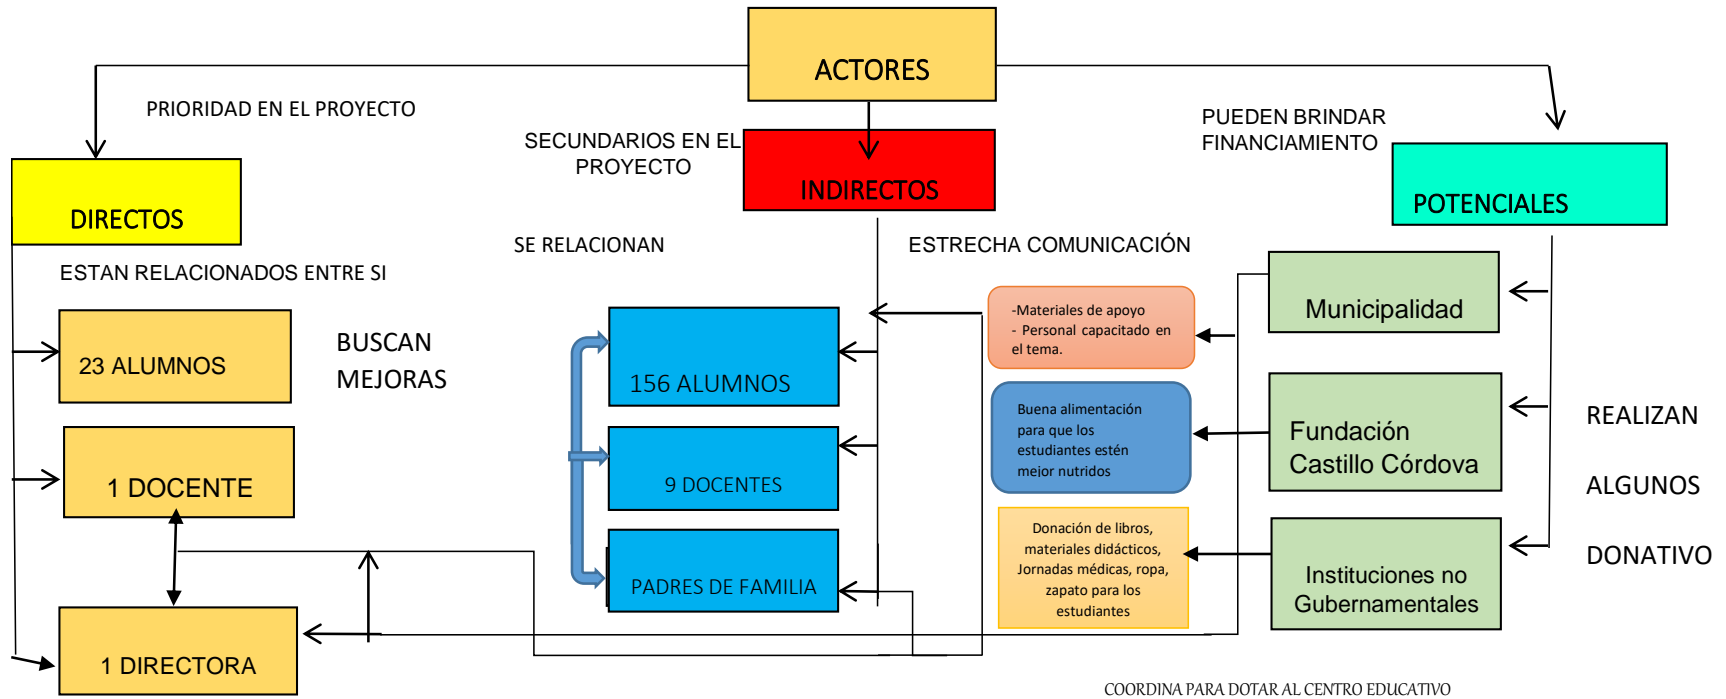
ACTORES

PRIORIDAD EN EL PROYECTO

SECUNDARIOS EN EL PROYECTO

PUEDEN BRINDAR FINANCIAMIENTO

DIRECTOS

INDIRECTOS

POTENCIALES

SE RELACIONAN

ESTRECHA COMUNICACIÓN

ESTAN RELACIONADOS ENTRE SI

23 ALUMNOS

BUSCAN MEJORAS

1 DOCENTE

1 DIRECTORA

156 ALUMNOS

9 DOCENTES

PADRES DE FAMILIA

-Materiales de apoyo
- Personal capacitado en el tema.

Buena alimentación para que los estudiantes estén mejor nutridos

Donación de libros, materiales didácticos, Jornadas médicas, ropa, zapato para los estudiantes

Municipalidad

Fundación Castillo Córdova

Instituciones no Gubernamentales

REALIZAN

ALGUNOS

DONATIVO

COORDINA PARA DOTAR AL CENTRO EDUCATIVO